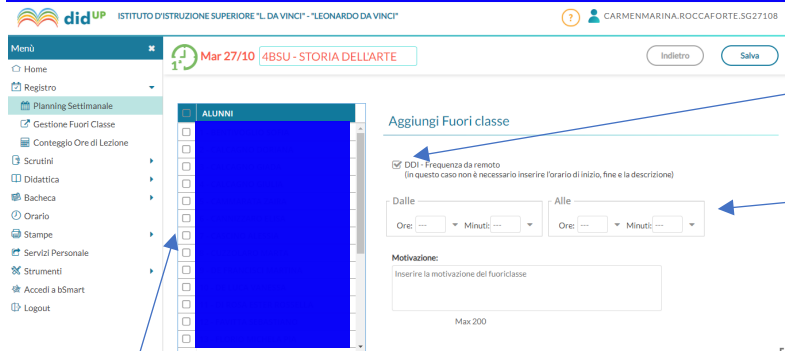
didUP ISTITUTO D'ISTRUZIONE SUPERIORE "L. DA VINCI" - "LEONARDO DA VINCI"

? CARMENMARINA.ROCCAFORTE.SG27108

Menù

Home

Registro

Planning Settimanale

Gestione Fuori Classe

Conteggio Ore di Lezione

Scrutini

Didattica

Bacheca

Orario

Stampe

Servizi Personale

Strumenti

Accedi a bSmart

Logout

1° Mar 27/10 4BSU - STORIA DELL'ARTE

Indietro

Salva

ALUNNI

Aggiungi Fuori classe

DDI - Frequenza da remoto
(in questo caso non è necessario inserire l'orario di inizio, fine e la descrizione)

Dalle

Ore: --- Minuti: ---

Alle

Ore: --- Minuti: ---

Motivazione:

Inserire la motivazione del fuoriclasse

Max 200